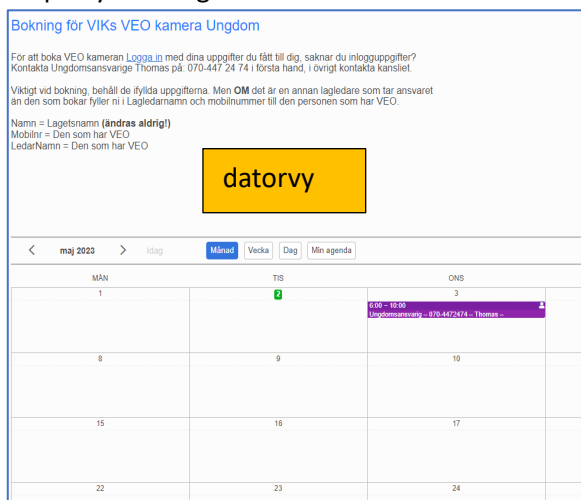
Bokning för VIKs VEO kamera Ungdom

För att boka VEO kameran Logga in med dina uppgifter du fått till dig, saknar du inlogguppgifter? Kontakta Ungdomsansvarige Thomas på: 070-447 24 74 i första hand, i övrigt kontakta kansliet.

Viktigt vid bokning, behåll de ifyllda uppgifterna. Men OM det är en annan lagledare som tar ansvaret än den som bokar fyller ni i Lagledarnamn och mobilnummer till den personen som har VEO.

Namn = Lagetsnamn (ändras aldrig!)
Mobilnr = Den som har VEO
LedarNamn = Den som har VEO

datorvy

maj 2023 Idag Månad Vecka Dag Min agenda

| MÅN | TIS | ONS |
|---|---|---|
| 1 | 2 | 3 6:00 – 10:00 Ungdomsansvarig – 070-4472474 – Thomas – |
| 8 | 9 | 10 |
| 15 | 16 | 17 |
| 22 | 23 | 24 |